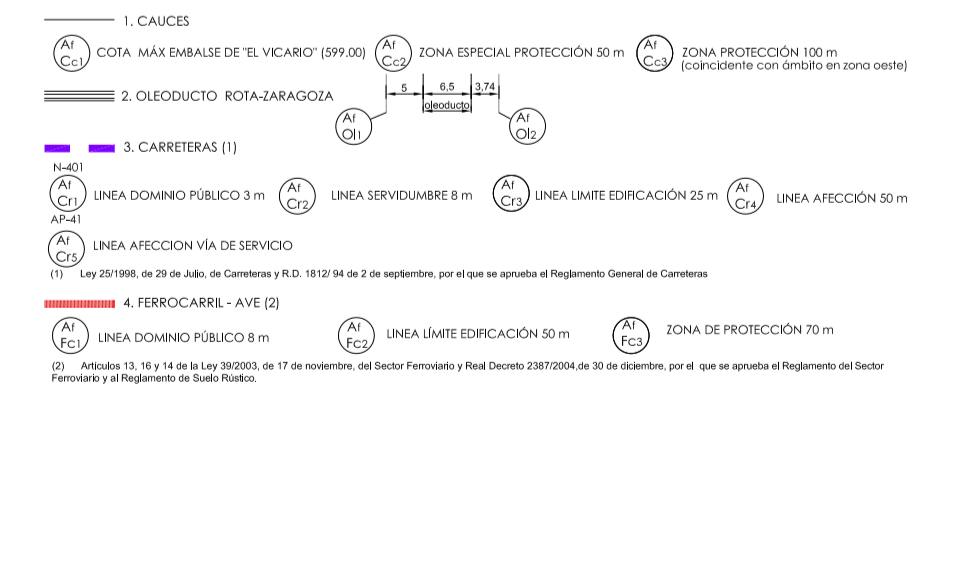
1. CAUCES

Af
Cc1 COTA MÁX EMBALSE DE "EL VICARIO" (599.00)

Af
Cc2 ZONA ESPECIAL PROTECCIÓN 50 m

Af
Cc3 ZONA PROTECCIÓN 100 m (coincidente con ámbito en zona oeste)

2. OLEODUCTO ROTA-ZARAGOZA

5 6,5 3,74
oleoducto

Af
Ol1

Af
Ol2

3. CARRETERAS (1)

N-401

Af
Cr1 LINEA DOMINIO PÚBLICO 3 m

Af
Cr2 LINEA SERVIDUMBRE 8 m

Af
Cr3 LINEA LIMITE EDIFICACIÓN 25 m

Af
Cr4 LINEA AFECCIÓN 50 m

AP-41

Af
Cr5 LINEA AFECCION VÍA DE SERVICIO

(1) Ley 25/1998, de 29 de Julio, de Carreteras y R.D. 1812/ 94 de 2 de septiembre, por el que se aprueba el Reglamento General de Carreteras

4. FERROCARRIL - AVE (2)

Af
Fc1 LINEA DOMINIO PÚBLICO 8 m

Af
Fc2 LINEA LÍMITE EDIFICACIÓN 50 m

Af
Fc3 ZONA DE PROTECCIÓN 70 m

(2) Artículos 13, 16 y 14 de la Ley 39/2003, de 17 de noviembre, del Sector Ferroviario y Real Decreto 2387/2004,de 30 de diciembre, por el que se aprueba el Reglamento del Sector Ferroviario y al Reglamento de Suelo Rústico.